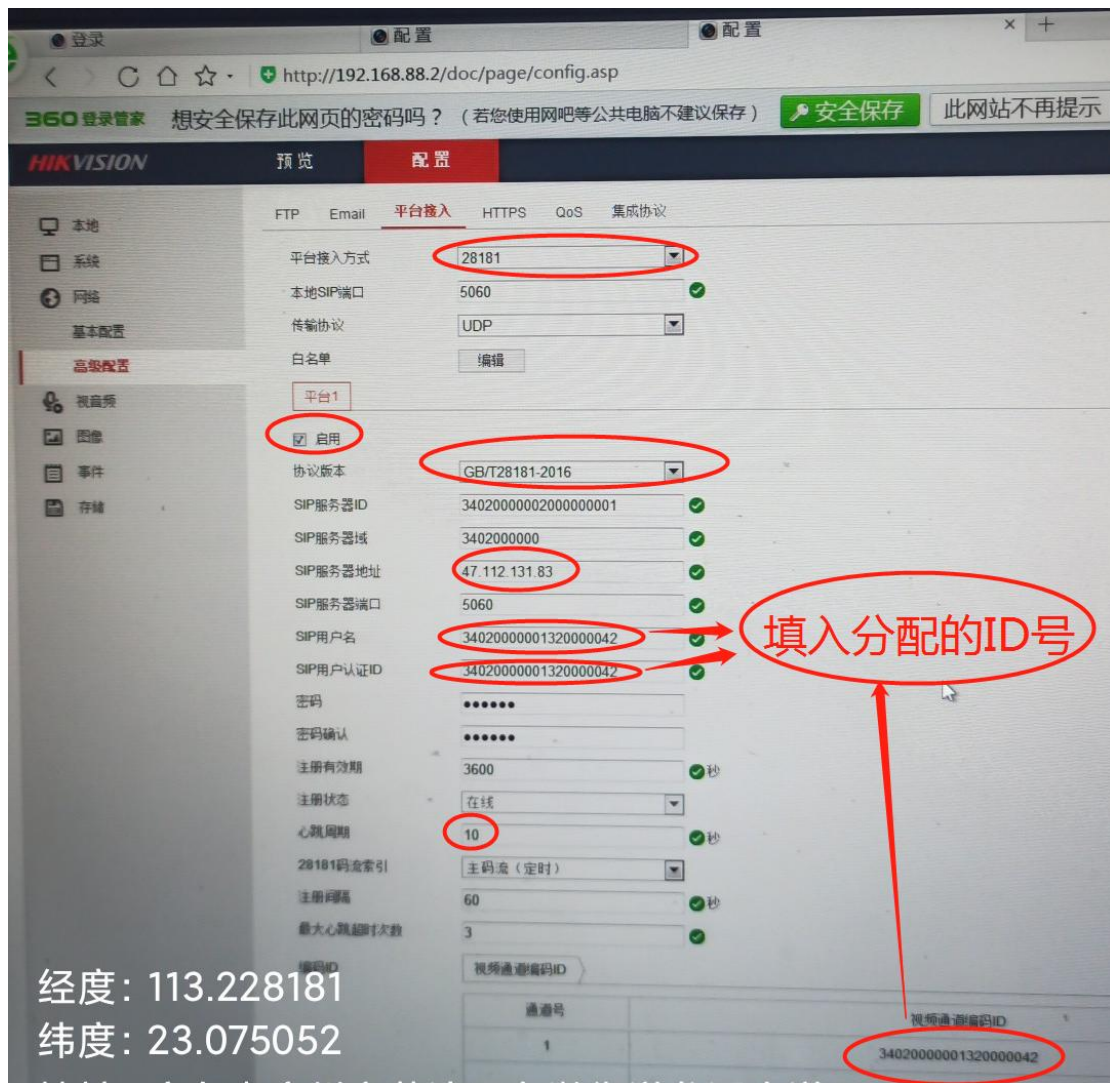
登录
配置
配置
http://192.168.88.2/doc/page/config.asp
360登录管家 想安全保存此网页的密码吗？（若您使用网吧等公共电脑不建议保存） 安全保存 此网站不再提示

HIKVISION 预览 配置

本地
系统
网络
基本配置
高级配置
视音频
图像
事件
存储

FTP Email 平台接入 HTTPS QoS 集成协议

平台接入方式 28181
本地SIP端口 5060
传输协议 UDP
白名单 编辑
平台1
启用
协议版本 GB/T28181-2016
SIP服务器ID 34020000002000000001
SIP服务器域 3402000000
SIP服务器地址 47.112.131.83
SIP服务器端口 5060
SIP用户名 34020000001320000042
SIP用户认证ID 34020000001320000042
密码 ••••••
密码确认 ••••••
注册有效期 3600 秒
注册状态 在线
心跳周期 10 秒
28181码流索引 主码流（定时）
注册间隔 60 秒
最大心跳超时次数 3
编码ID
视频通道编码ID

| 通道号 | 视频通道编码ID |
|---|---|
| 1 | 34020000001320000042 |

填入分配的ID号

经度: 113.228181
纬度: 23.075052